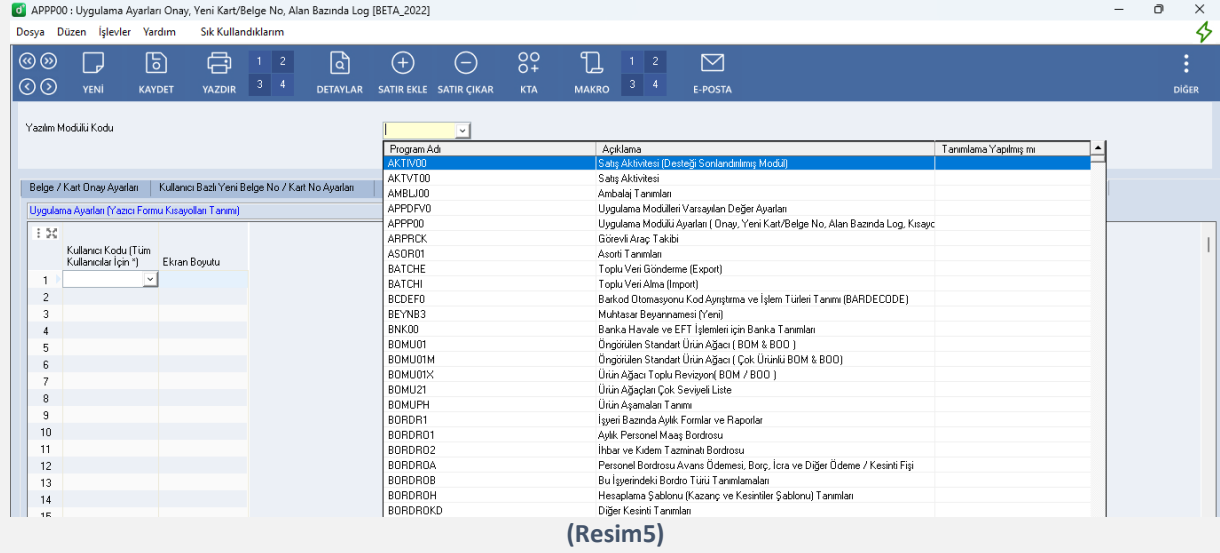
APPP00 : Uygulama Ayarları Onay, Yeni Kart/Belge No, Alan Bazında Log [BETA_2022]

Dosya Düzen İşlevler Yardım Sık Kullandıklarım

YENİ KAYDET YAZDIR 1 2 3 4 DETAYLAR SATIR EKLE SATIR ÇIKAR KTA MAKRO 1 2 3 4 E-POSTA DİĞER

Yazılım Modülü Kodu

Belge / Kart Onay Ayarları Kullanıcı Bazlı Yeni Belge No / Kart No Ayarları

Uygulama Ayarları (Yazıcı Formu Kısayolları Tanımı)

| | Kullanıcı Kodu (Tüm Kullanıcılar İçin *) | Ekran Boyutu |
|---|---|---|
| 1 | | |
| 2 | | |
| 3 | | |
| 4 | | |
| 5 | | |
| 6 | | |
| 7 | | |
| 8 | | |
| 9 | | |
| 10 | | |
| 11 | | |
| 12 | | |
| 13 | | |
| 14 | | |
| 15 | | |

| Program Adı | Açıklama | Tanımlama Yapılmış mı |
|---|---|---|
| AKTIV00 | Satış Aktivitesi (Desteği Sonlandırılmış Modül) | |
| AKTVT00 | Satış Aktivitesi | |
| AMBLJ00 | Ambalaj Tanımları | |
| APPDFV0 | Uygulama Modülleri Varsayılan Değer Ayarları | |
| APPP00 | Uygulama Modülü Ayarları ( Onay, Yeni Kart/Belge No, Alan Bazında Log, Kısayc | |
| ARPRCK | Görevli Araç Takibi | |
| ASOR01 | Asorti Tanımları | |
| BATCHE | Toplu Veri Gönderme (Export) | |
| BATCHI | Toplu Veri Alma (Import) | |
| BCDEF0 | Barkod Otomasyonu Kod Ayrıştırma ve İşlem Türleri Tanımı (BARDECODE) | |
| BEYNB3 | Muhtasar Beyannamesi (Yeni) | |
| BNK00 | Banka Havale ve EFT İşlemleri için Banka Tanımları | |
| BOMU01 | Öngörülen Standart Ürün Ağacı ( BOM & BOO ) | |
| BOMU01M | Öngörülen Standart Ürün Ağacı ( Çok Ürünlü BOM & BOO) | |
| BOMU01X | Ürün Ağacı Toplu Revizyon( BOM / BOO ) | |
| BOMU21 | Ürün Ağaçları Çok Seviyeli Liste | |
| BOMUPH | Ürün Aşamaları Tanımı | |
| BORDR1 | İşyeri Bazında Aylık Formlar ve Raporlar | |
| BORDRO1 | Aylık Personel Maaş Bordrosu | |
| BORDRO2 | İhbar ve Kıdem Tazminatı Bordrosu | |
| BORDROA | Personel Bordrosu Avans Ödemesi, Borç, İcra ve Diğer Ödeme / Kesinti Fişi | |
| BORDROB | Bu İşyerindeki Bordro Türü Tanımlamaları | |
| BORDROH | Hesaplama Şablonu (Kazanç ve Kesintiler Şablonu) Tanımları | |
| BORDROKD | Diğer Kesinti Tanımları | |

(Resim5)